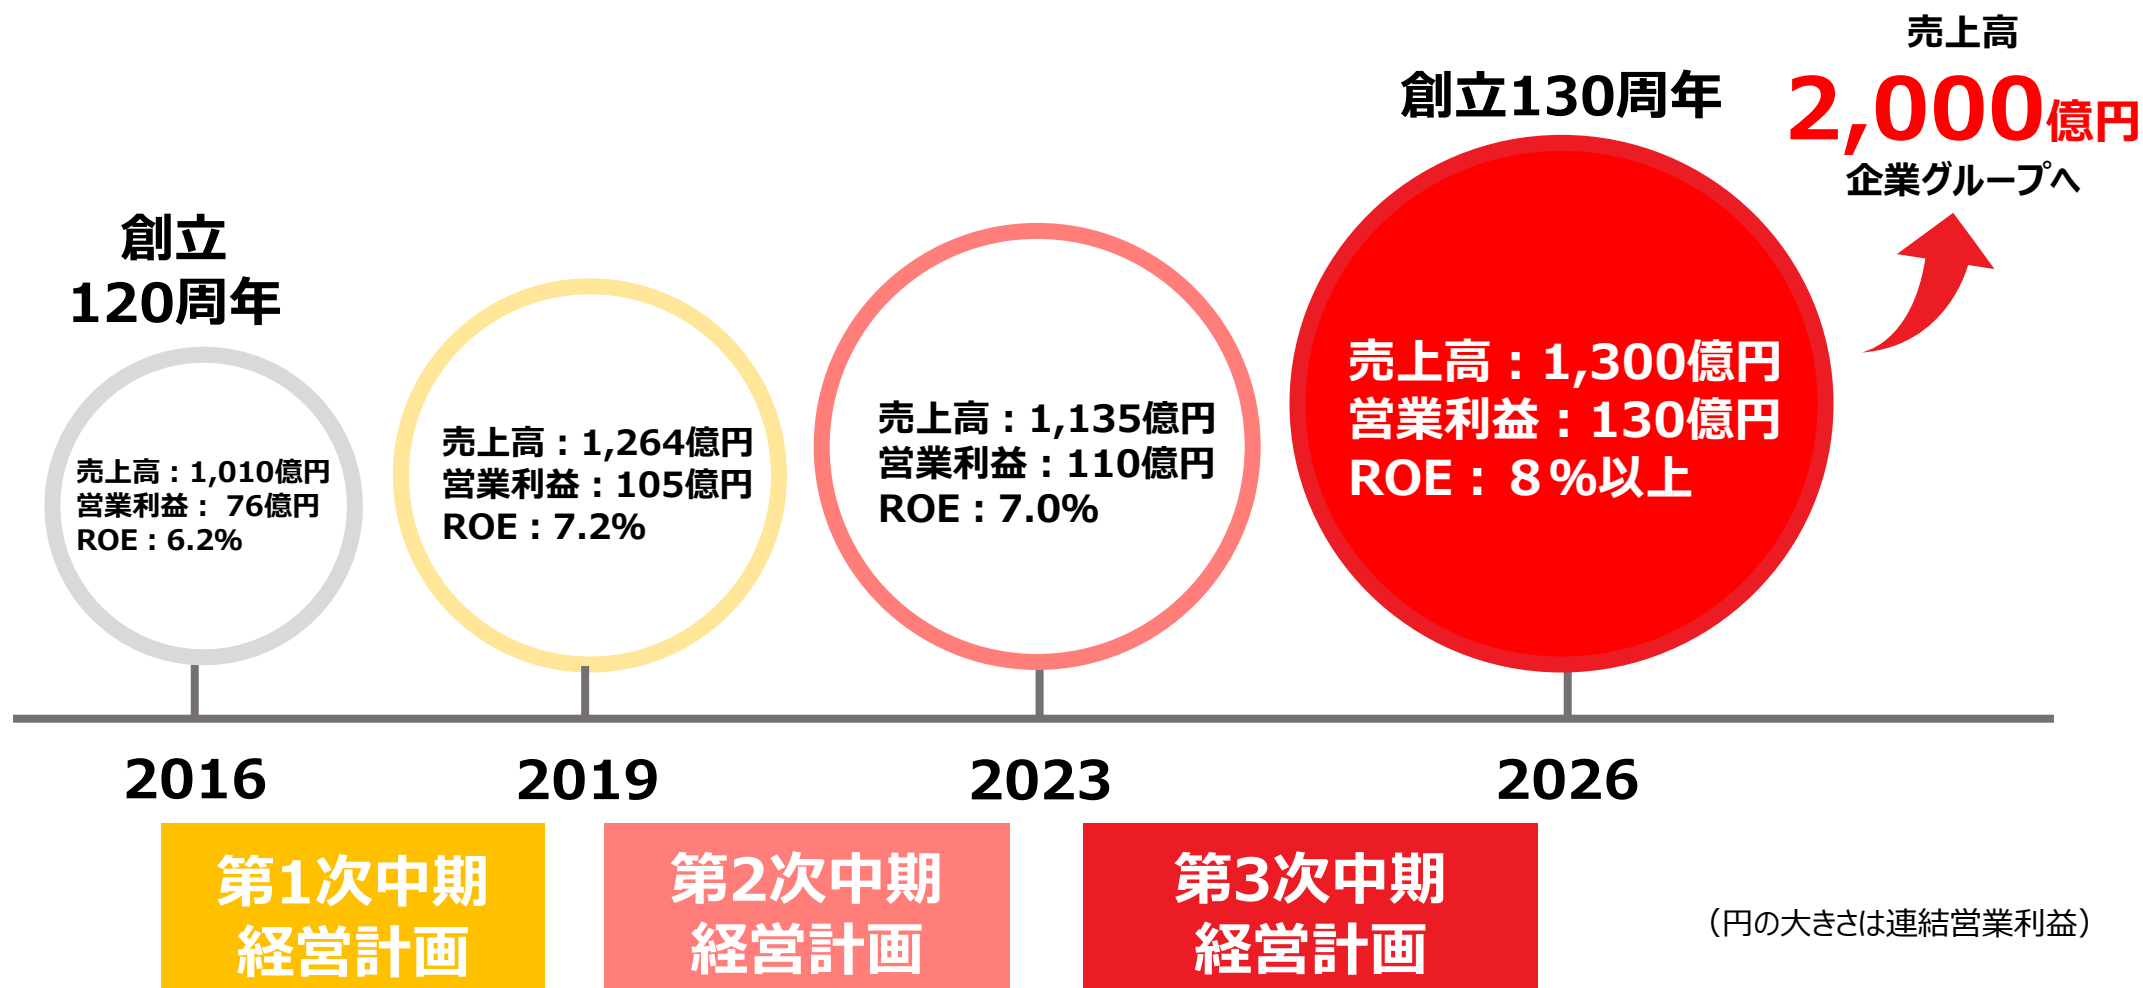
売上高
2,000億円
企業グループへ

創立130周年

創立
120周年

売上高：1,010億円
営業利益： 76億円
ROE：6.2%

売上高：1,264億円
営業利益：105億円
ROE：7.2%

売上高：1,135億円
営業利益：110億円
ROE：7.0%

売上高：1,300億円
営業利益：130億円
ROE： 8％以上

2016

2019

2023

2026

第1次中期
経営計画

第2次中期
経営計画

第3次中期
経営計画

（円の大きさは連結営業利益）